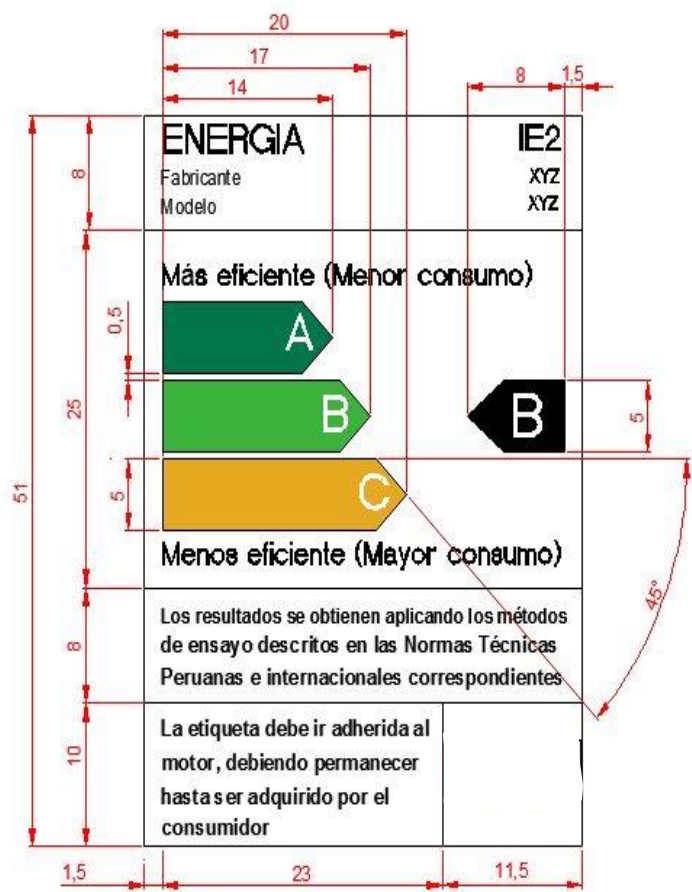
20
17
14
8
1,5
ENERGIA
IE2
Fabricante
XYZ
Modelo
XYZ
8
Más eficiente (Menor consumo)
0,5
A
25
B
B
5
51
5
C
Menos eficiente (Mayor consumo)
45°
Los resultados se obtienen aplicando los métodos de ensayo descritos en las Normas Técnicas Peruanas e internacionales correspondientes
8
La etiqueta debe ir adherida al motor, debiendo permanecer hasta ser adquirido por el consumidor
10
1,5
23
11,5